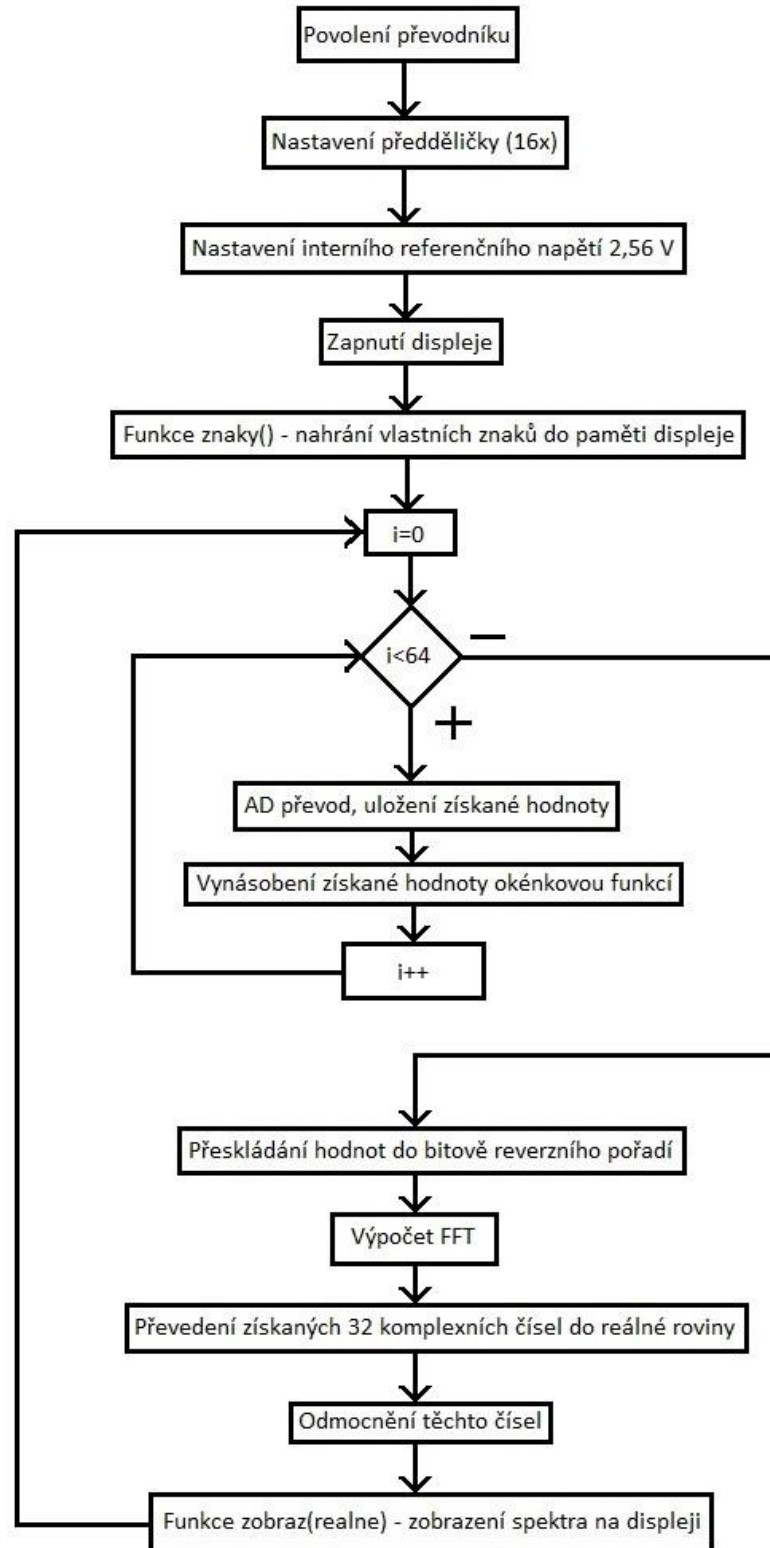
Povolení převodníku

Nastavení předděličky (16x)

Nastavení interního referenčního napětí 2,56 V

Zapnutí displeje

Funkce znaky() - nahrání vlastních znaků do paměti displeje

i=0

i<64

−

+

AD převod, uložení získané hodnoty

Vynásobení získané hodnoty okénkovou funkcí

i++

Přeskládání hodnot do bitově reverzního pořadí

Výpočet FFT

Převedení získaných 32 komplexních čísel do reálné roviny

Odmocnění těchto čísel

Funkce zobraz(realne) - zobrazení spektra na displeji